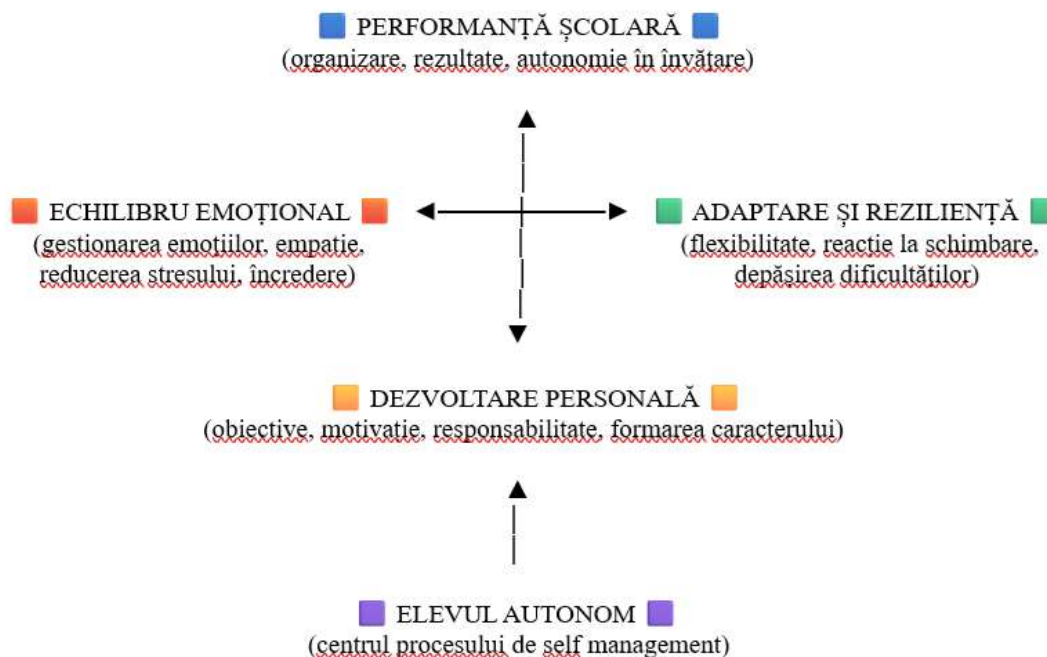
PERFORMANȚĂ ȘCOLARĂ
(organizare, rezultate, autonomie în învățare)

ECHILIBRU EMOȚIONAL
(gestionarea emoțiilor, empatie, reducerea stresului, încredere)

ADAPTARE ȘI REZILIENȚĂ
(flexibilitate, reacție la schimbare, depășirea dificultăților)

DEZVOLTARE PERSONALĂ
(obiective, motivație, responsabilitate, formarea caracterului)

ELEVUL AUTONOM
(centrul procesului de self management)